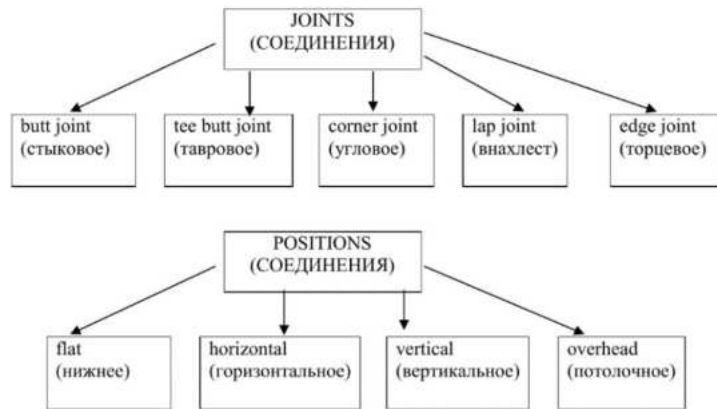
JOINTS
(СОЕДИНЕНИЯ)

butt joint
(стыковое)

tee butt joint
(тавровое)

corner joint
(угловое)

lap joint
(внахлест)

edge joint
(торцевое)

POSITIONS
(СОЕДИНЕНИЯ)

flat
(нижнее)

horizontal
(горизонтальное)

vertical
(вертикальное)

overhead
(потолочное)